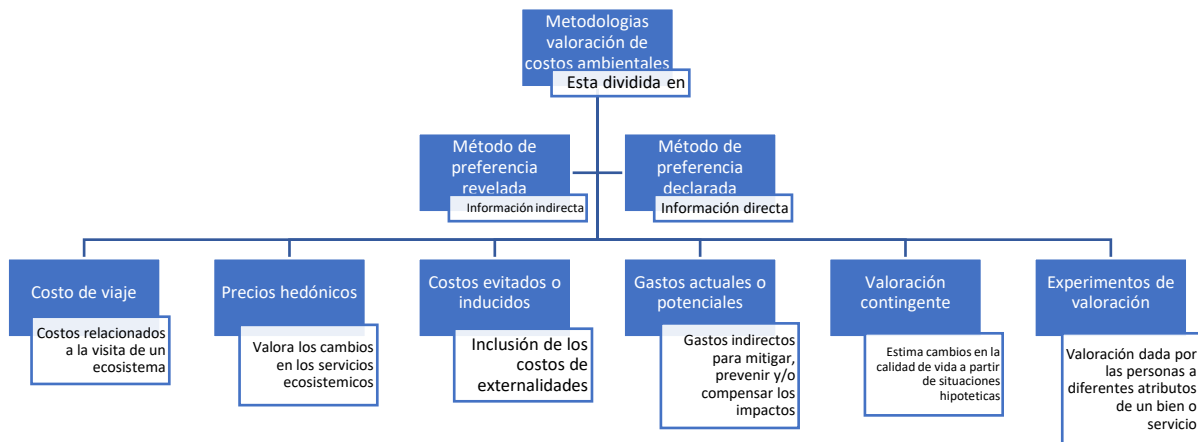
Metodologias valoración de costos ambientales

Esta dividida en

Método de preferencia revelada

Información indirecta

Método de preferencia declarada

Información directa

Costo de viaje

Costos relacionados a la visita de un ecosistema

Precios hedónicos

Valora los cambios en los servicios ecosistemicos

Costos evitados o inducidos

Inclusión de los costos de externalidades

Gastos actuales o potenciales

Gastos indirectos para mitigar, prevenir y/o compensar los impactos

Valoración contingente

Estima cambios en la calidad de vida a partir de situaciones hipoteticas

Experimentos de valoración

Valoración dada por las personas a diferentes atributos de un bien o servicio